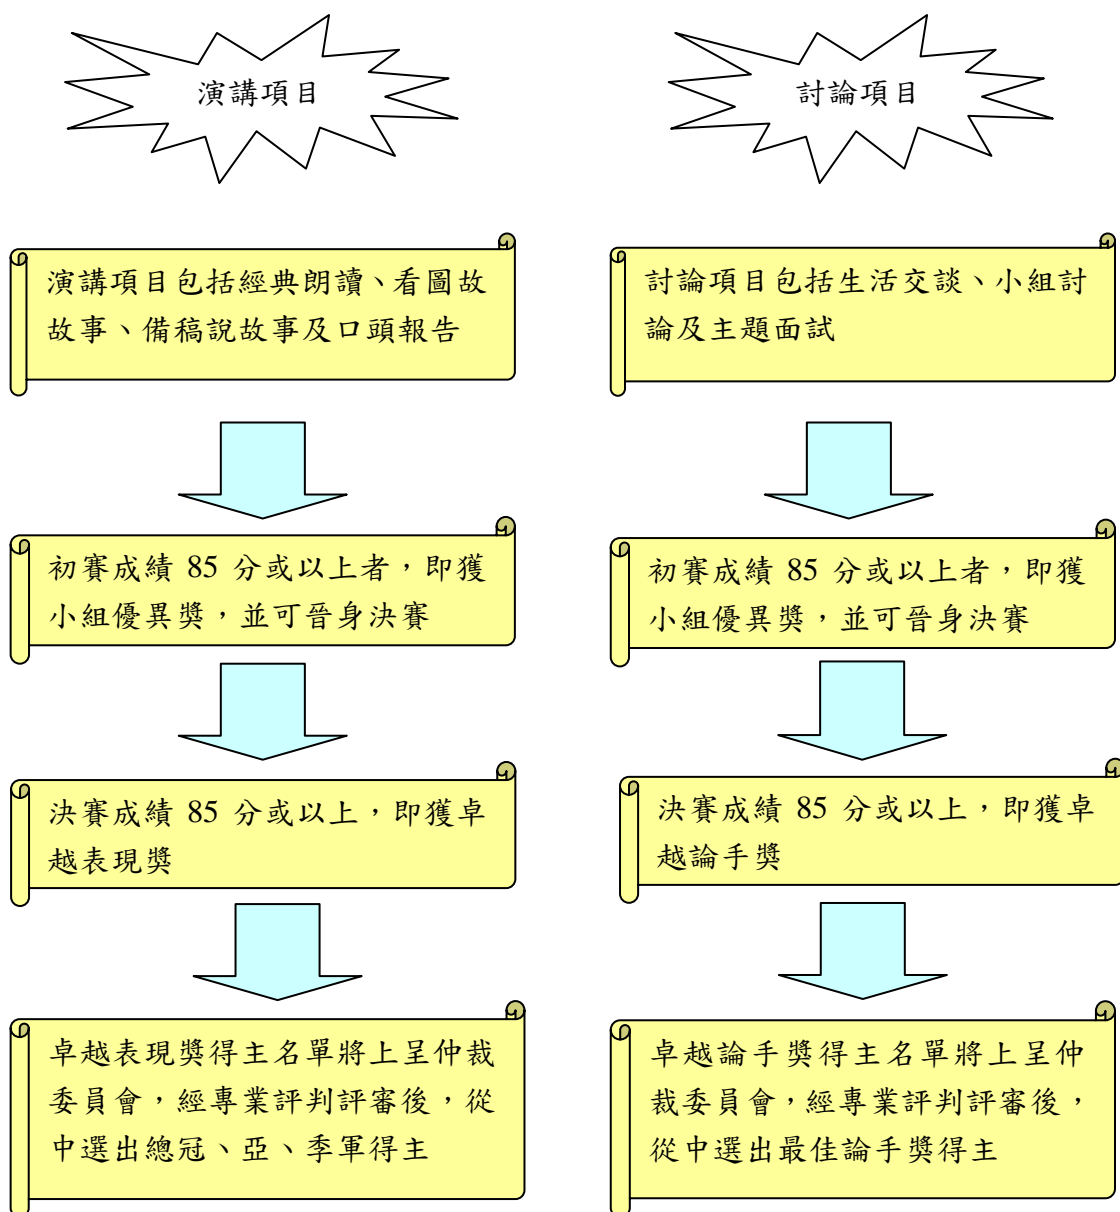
演講項目

討論項目

演講項目包括經典朗讀、看圖故故事、備稿說故事及口頭報告

初賽成績 85 分或以上者，即獲小組優異獎，並可晉身決賽

決賽成績 85 分或以上，即獲卓越表現獎

卓越表現獎得主名單將上呈仲裁委員會，經專業評判評審後，從中選出總冠、亞、季軍得主

討論項目包括生活交談、小組討論及主題面試

初賽成績 85 分或以上者，即獲小組優異獎，並可晉身決賽

決賽成績 85 分或以上，即獲卓越論手獎

卓越論手獎得主名單將上呈仲裁委員會，經專業評判評審後，從中選出最佳論手獎得主